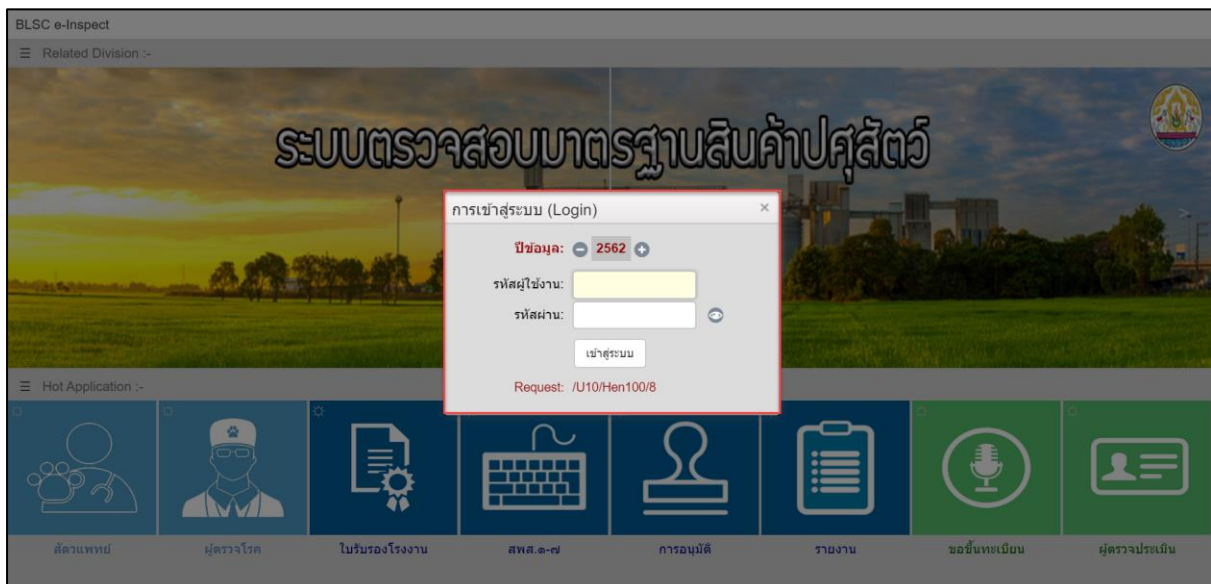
BLSC e-Inspect

≡ Related Division :-

ระบบตรวจสอบมาตรฐานสินค้าปศุสัตว์

การเข้าสู่ระบบ (Login) ×

ปีข้อมูล: 2562

รหัสผู้ใช้งาน:

รหัสผ่าน:

เข้าสู่ระบบ

Request: /U10/Hen100/8

≡ Hot Application :-

สัตวแพทย์

ผู้ตรวจโรค

ใบรับรองโรงงาน

สพส.๑-๗

การอนุมัติ

รายงาน

ขอขึ้นทะเบียน

ผู้ตรวจประเมิน